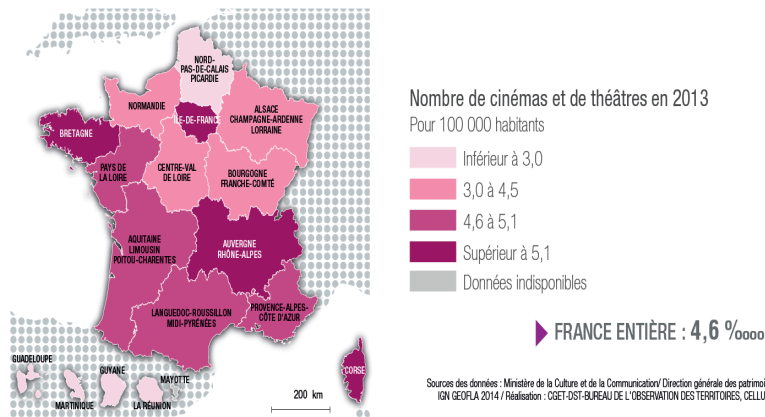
NORD-PAS-DE-CALAIS PICARDIE

NORMANDIE

ALSACE CHAMPAGNE-ARDENNE LORRAINE

ÎLE-DE-FRANCE

BRETAGNE

PAYS DE LA LOIRE

CENTRE-VAL DE LOIRE

BOURGOGNE FRANCHE-COMTÉ

AQUITAINE LIMOUSIN POITOU-CHARENTES

AUVERGNE RHÔNE-ALPES

LANGUEDOC-ROUSSILLON MIDI-PYRÉNÉES

PROVENCE-ALPES-CÔTE D'AZUR

CORSE

GUADELOUPE

MARTINIQUE

GUYANE

LA RÉUNION

MAYOTTE

200 km

Nombre de cinémas et de théâtres en 2013

Pour 100 000 habitants

Inférieur à 3,0

3,0 à 4,5

4,6 à 5,1

Supérieur à 5,1

Données indisponibles

FRANCE ENTIÈRE : 4,6 ‱

Sources des données : Ministère de la Culture et de la Communication/ Direction générale des patrimoi

IGN GEOFLA 2014 / Réalisation : CGET-DST-BUREAU DE L'OBSERVATION DES TERRITOIRES, CELLU